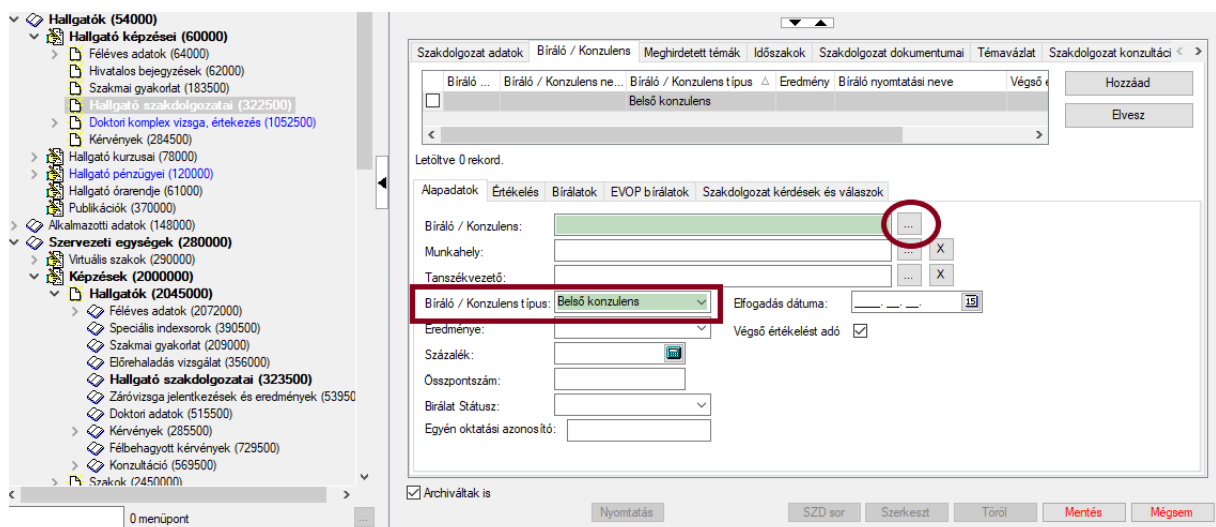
Hallgatók (54000)
Hallgató képzései (60000)
Féléves adatok (64000)
Hivatalos bejegyzések (62000)
Szakmai gyakorlat (183500)
Hallgató szakdolgozatai (322500)
Doktori komplex vizsga, értekezés (1052500)
Kérvények (284500)
Hallgató kurzusai (78000)
Hallgató pénzügyei (120000)
Hallgató órarendje (61000)
Publikációk (370000)
Alkalmazotti adatok (148000)
Szervezeti egységek (280000)
Virtuális szakok (290000)
Képzések (2000000)
Hallgatók (2045000)
Féléves adatok (2072000)
Speciális indexsorok (390500)
Szakmai gyakorlat (209000)
Előrehaladás vizsgálat (356000)
Hallgató szakdolgozatai (323500)
Záróvizsga jelentkezések és eredmények (53950
Doktori adatok (515500)
Kérvények (285500)
Félbehagyott kérvények (729500)
Konzultáció (569500)
Szakok (2450000)
0 menüpont

Szakdolgozat adatok | Bíráló / Konzulens | Meghirdetett témák | Időszakok | Szakdolgozat dokumentumai | Témavázlat | Szakdolgozat konzultáci

| | Bíráló ... | Bíráló / Konzulens ne... | Bíráló / Konzulens típus | Eredmény | Bíráló nyomtatási neve | Végső |
|---|---|---|---|---|---|---|
| ☐ | | | Belső konzulens | | | |

Hozzáad
Elvesz
Letöltve 0 rekord.

Alapadatok | Értékelés | Bírálatok | EVOP bírálatok | Szakdolgozat kérdések és válaszok

Bíráló / Konzulens: ...
Munkahely: ... X
Tanszékvezető: ... X
Bíráló / Konzulens típus: Belső konzulens
Elfogadás dátuma: ____. __. __.
Eredménye:
Végső értékelést adó ☑
Százalék:
Összpontszám:
Bírálat Státusz:
Egyén oktatási azonosító:

☑ Archiváltak is
Nyomtatás | SZD sor | Szerkeszt | Töröl | Mentés | Mégsem